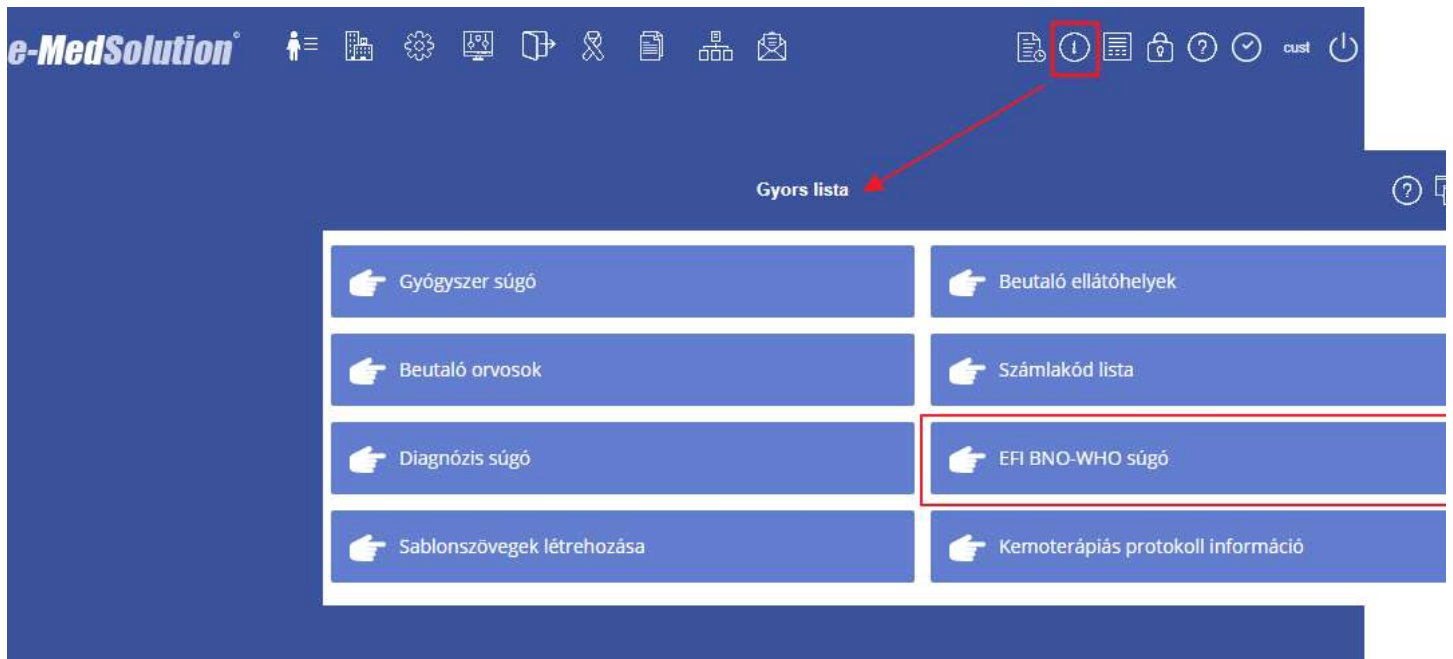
e-MedSolution®

cust

Gyors lista

Gyógyszer súgó

Beutaló ellátóhelyek

Beutaló orvosok

Számlakód lista

Diagnózis súgó

EFI BNO-WHO súgó

Sablonszövegek létrehozása

Kemoterápiás protokoll információ